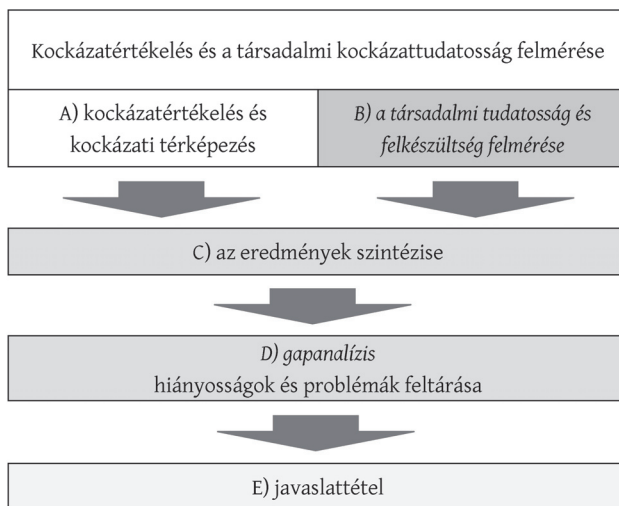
Kockázatértékelés és a társadalmi kockázattudatosság felmérése

A) kockázatértékelés és kockázati térképezés

B) a társadalmi tudatosság és felkészültség felmérése

C) az eredmények szintézise

D) gapanalízis
hiányosságok és problémák feltárása

E) javaslattétel